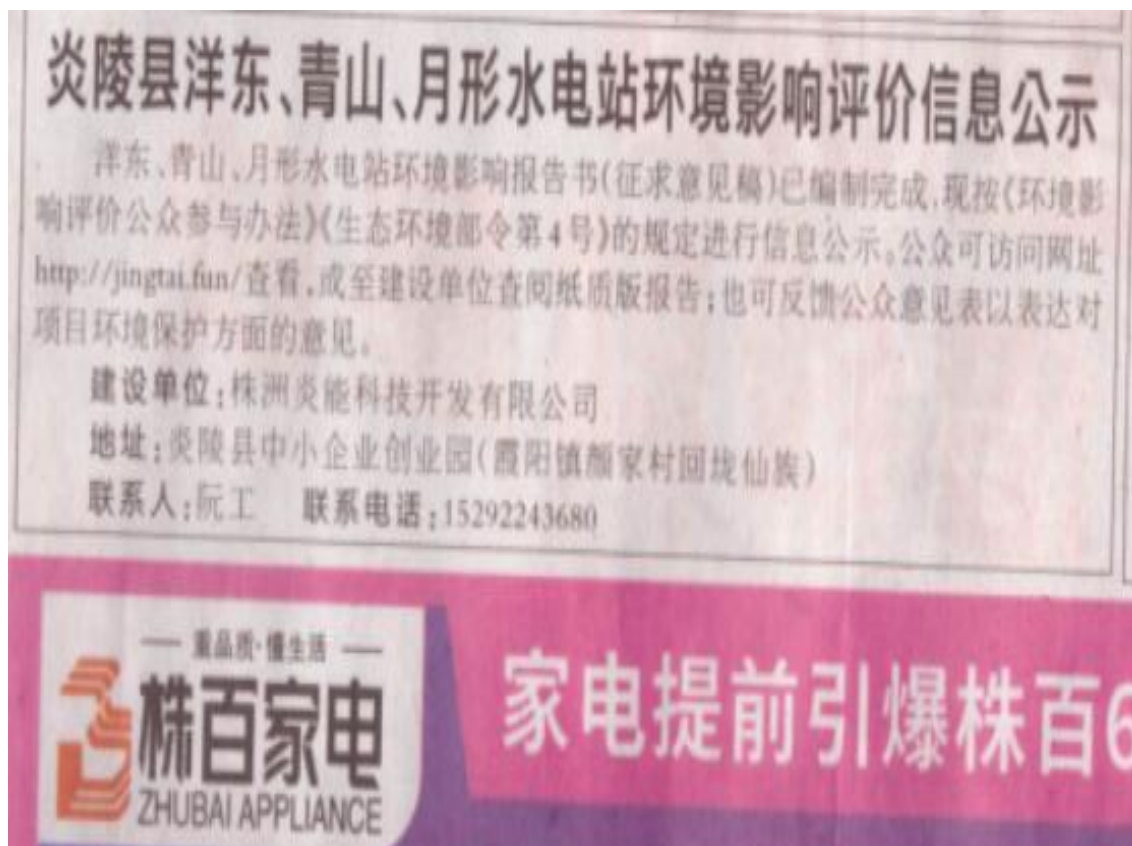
炎陵县洋东、青山、月形水电站环境影响评价信息公示

洋东、青山、月形水电站环境影响报告书(征求意见稿)已编制完成,现按《环境影响评价公众参与办法》《生态环境部令第4号》的规定进行信息公示。公众可访问网址http://jingtai.fun/查看,或至建设单位查阅纸质版报告;也可反馈公众意见表以表达对项目环境保护方面的意见。

建设单位:株洲炎能科技开发有限公司

地址:炎陵县中小企业创业园(霞阳镇颜家村回垅仙族)

联系人:阮工 联系电话:15292243680

重品质·懂生活

株百家电

ZHUBAI APPLIANCE

家电提前引爆株百6